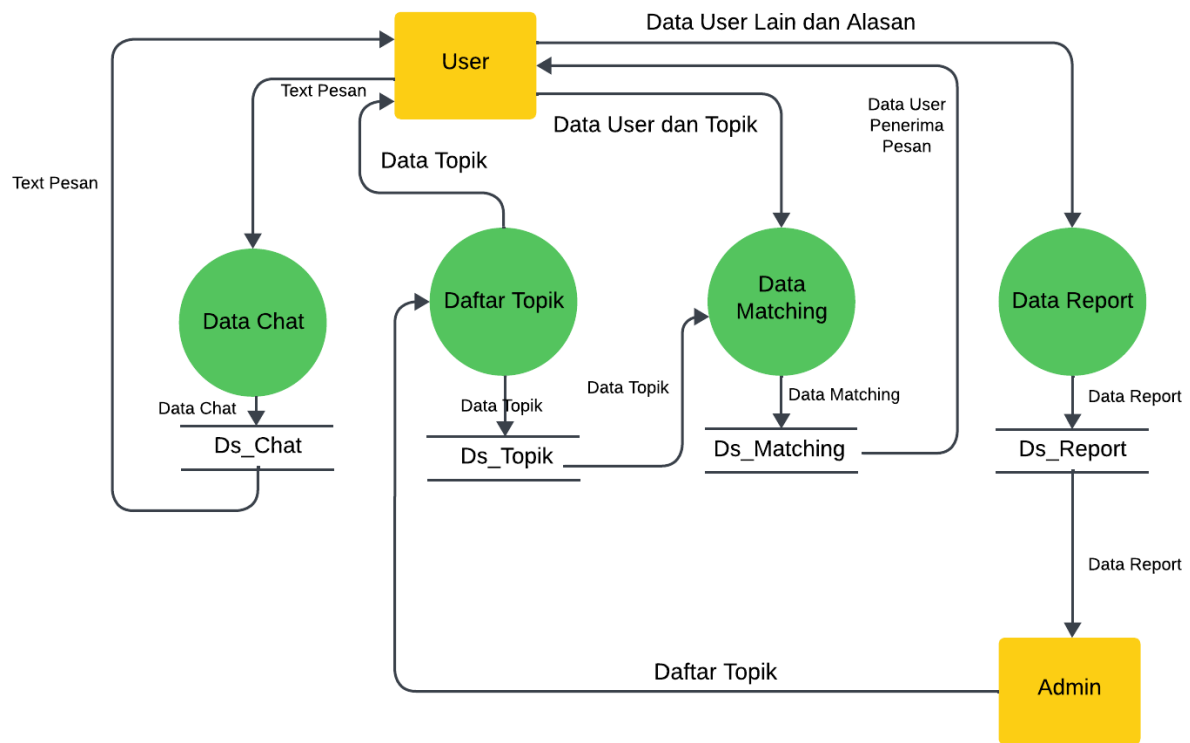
Data User Lain dan Alasan

User

Text Pesan

Data User Penerima Pesan

Data User dan Topik

Text Pesan

Data Topik

Data Chat

Daftar Topik

Data Matching

Data Report

Data Topik

Data Chat

Data Topik

Data Matching

Data Report

Ds_Chat

Ds_Topik

Ds_Matching

Ds_Report

Data Report

Daftar Topik

Admin